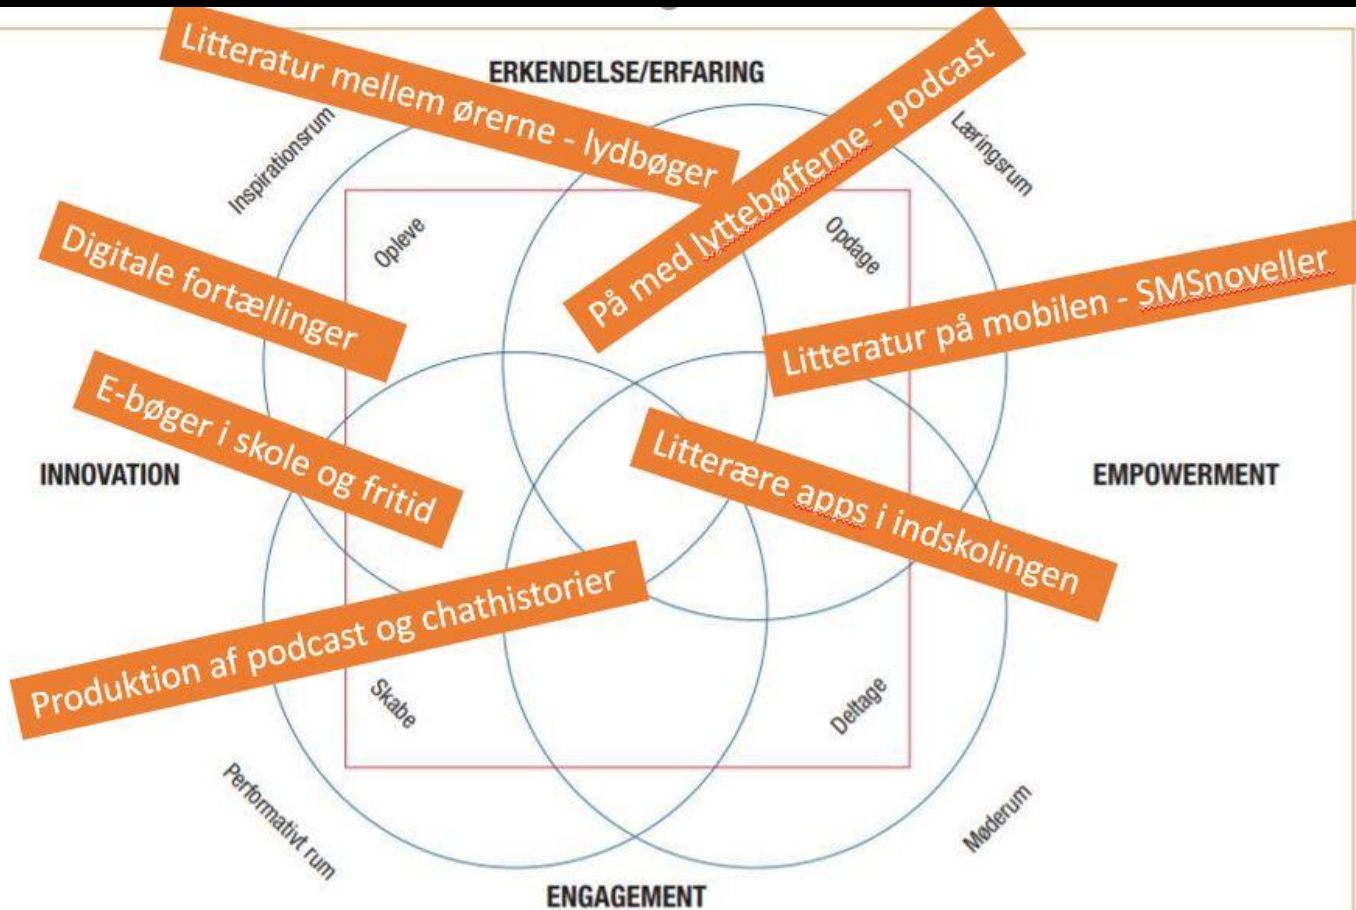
ERKENDELSE/ERFARING

Litteratur mellem ørerne - lydbøger

På med lyttebøfferne - podcast

Inspirationsrum

Læringsrum

Opleve

Opdage

Digitale fortællinger

Litteratur på mobilen - SMSnoveller

E-bøger i skole og fritid

INNOVATION

Litterære apps i indskolingen

EMPOWERMENT

Produktion af podcast og chathistorier

Skabe

Deltage

Performativt rum

Møderum

ENGAGEMENT